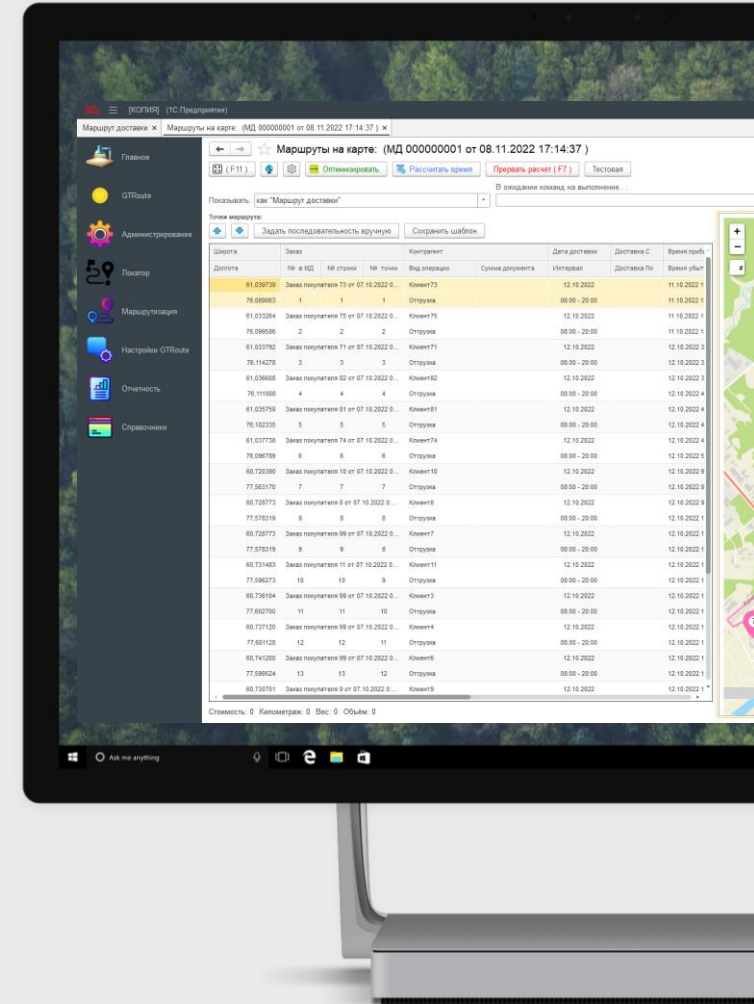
[КОПИЯ] (1С:Предприятие)

Маршруты доставки × Маршруты на карте: (МД 000000001 от 08.11.2022 17:14:37 ) ×

Главное
GTRoute
Администрирование
Локатор
Маршрутизация
Настройки GTRoute
Отчетность
Справочники

Маршруты на карте: (МД 000000001 от 08.11.2022 17:14:37 )

(F11) Оптимизировать Рассчитать время Прервать расчет (F7) Тестовая

В ожидании команд на выполнение...

Показывать: как "Маршрут доставки"

Точки маршрута:

Задать последовательность вручную Сохранить шаблон

| Широта / Долгота | Заказ / № в МД | № строки | № точки | Контрагент / Вид операции | Сумма документа | Дата доставки / Интервал | Доставка С / Доставка По | Время приб / Время убыт |
|---|---|---|---|---|---|---|---|---|
| 61,039739 | Заказ покупателя 73 от 07.10.2022 0... | | | Клиент73 | | 12.10.2022 | | 11.10.2022 1 |
| 76,089863 | 1 | 1 | 1 | Отгрузка | | 08:00 - 20:00 | | 11.10.2022 1 |
| 61,033264 | Заказ покупателя 75 от 07.10.2022 0... | | | Клиент75 | | 12.10.2022 | | 11.10.2022 1 |
| 76,099586 | 2 | 2 | 2 | Отгрузка | | 08:00 - 20:00 | | 11.10.2022 1 |
| 61,033792 | Заказ покупателя 71 от 07.10.2022 0... | | | Клиент71 | | 12.10.2022 | | 12.10.2022 3 |
| 76,114278 | 3 | 3 | 3 | Отгрузка | | 08:00 - 20:00 | | 12.10.2022 3 |
| 61,036608 | Заказ покупателя 82 от 07.10.2022 0... | | | Клиент82 | | 12.10.2022 | | 12.10.2022 3 |
| 76,111088 | 4 | 4 | 4 | Отгрузка | | 08:00 - 20:00 | | 12.10.2022 4 |
| 61,035759 | Заказ покупателя 81 от 07.10.2022 0... | | | Клиент81 | | 12.10.2022 | | 12.10.2022 4 |
| 76,102335 | 5 | 5 | 5 | Отгрузка | | 08:00 - 20:00 | | 12.10.2022 4 |
| 61,037738 | Заказ покупателя 74 от 07.10.2022 0... | | | Клиент74 | | 12.10.2022 | | 12.10.2022 4 |
| 76,096789 | 6 | 6 | 6 | Отгрузка | | 08:00 - 20:00 | | 12.10.2022 5 |
| 60,720390 | Заказ покупателя 10 от 07.10.2022 0... | | | Клиент10 | | 12.10.2022 | | 12.10.2022 9 |
| 77,583170 | 7 | 7 | 7 | Отгрузка | | 08:00 - 20:00 | | 12.10.2022 9 |
| 60,728773 | Заказ покупателя 8 от 07.10.2022 0... | | | Клиент8 | | 12.10.2022 | | 12.10.2022 9 |
| 77,578319 | 8 | 8 | 8 | Отгрузка | | 08:00 - 20:00 | | 12.10.2022 1 |
| 60,728773 | Заказ покупателя 99 от 07.10.2022 0... | | | Клиент7 | | 12.10.2022 | | 12.10.2022 1 |
| 77,578319 | 9 | 9 | 8 | Отгрузка | | 08:00 - 20:00 | | 12.10.2022 1 |
| 60,731483 | Заказ покупателя 11 от 07.10.2022 0... | | | Клиент11 | | 12.10.2022 | | 12.10.2022 1 |
| 77,596273 | 10 | 10 | 9 | Отгрузка | | 08:00 - 20:00 | | 12.10.2022 1 |
| 60,736104 | Заказ покупателя 99 от 07.10.2022 0... | | | Клиент3 | | 12.10.2022 | | 12.10.2022 1 |
| 77,602780 | 11 | 11 | 10 | Отгрузка | | 08:00 - 20:00 | | 12.10.2022 1 |
| 60,737120 | Заказ покупателя 99 от 07.10.2022 0... | | | Клиент4 | | 12.10.2022 | | 12.10.2022 1 |
| 77,601128 | 12 | 12 | 11 | Отгрузка | | 08:00 - 20:00 | | 12.10.2022 1 |
| 60,741200 | Заказ покупателя 99 от 07.10.2022 0... | | | Клиент6 | | 12.10.2022 | | 12.10.2022 1 |
| 77,599524 | 13 | 13 | 12 | Отгрузка | | 08:00 - 20:00 | | 12.10.2022 1 |
| 60,730701 | Заказ покупателя 9 от 07.10.2022 0... | | | Клиент9 | | 12.10.2022 | | 12.10.2022 1 |

Стоимость: 0 Километраж: 0 Вес: 0 Объём: 0

Ask me anything